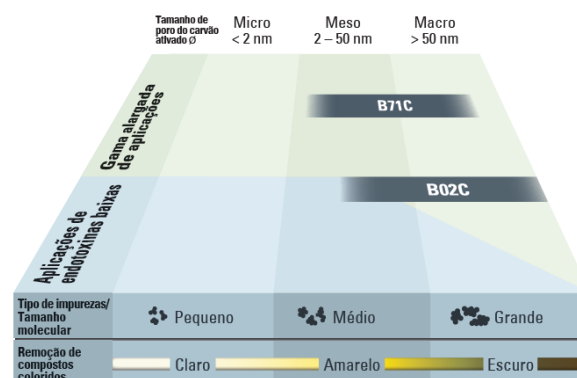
Tamanho de poro do carvão ativado Ø

Micro
< 2 nm

Meso
2 – 50 nm

Macro
> 50 nm

Gama alargada de aplicações

B71C

Aplicações de endotoxinas baixas

B02C

Tipo de impurezas/ Tamanho molecular

Pequeno

Médio

Grande

Remoção de compostos coloridos

Claro

Amarelo

Escuro